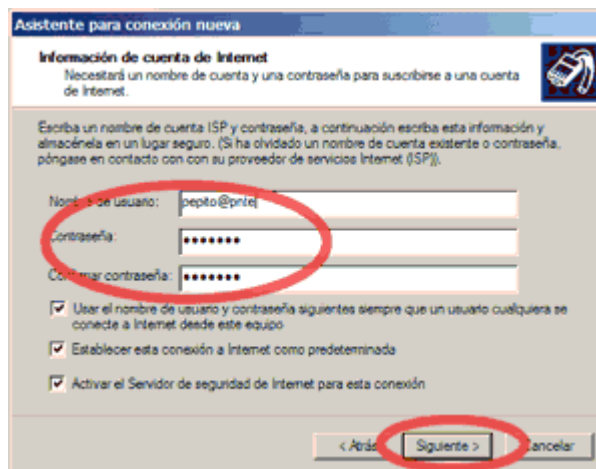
Asistente para conexión nueva

Información de cuenta de Internet
Necesitará un nombre de cuenta y una contraseña para suscribirse a una cuenta de Internet.

Escriba un nombre de cuenta ISP y contraseña, a continuación escriba esta información y almacénela en un lugar seguro. (Si ha olvidado un nombre de cuenta existente o contraseña, póngase en contacto con su proveedor de servicios Internet (ISP)).

Nom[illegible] de usuario: pepito@pnte

Contraseña: •••••••

Co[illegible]mar contraseña: •••••••

Usar el nombre de usuario y contraseña siguientes siempre que un usuario cualquiera se conecte a Internet desde este equipo

Establecer esta conexión a Internet como predeterminada

Activar el Servidor de seguridad de Internet para esta conexión

< Atrás Siguiente > Cancelar